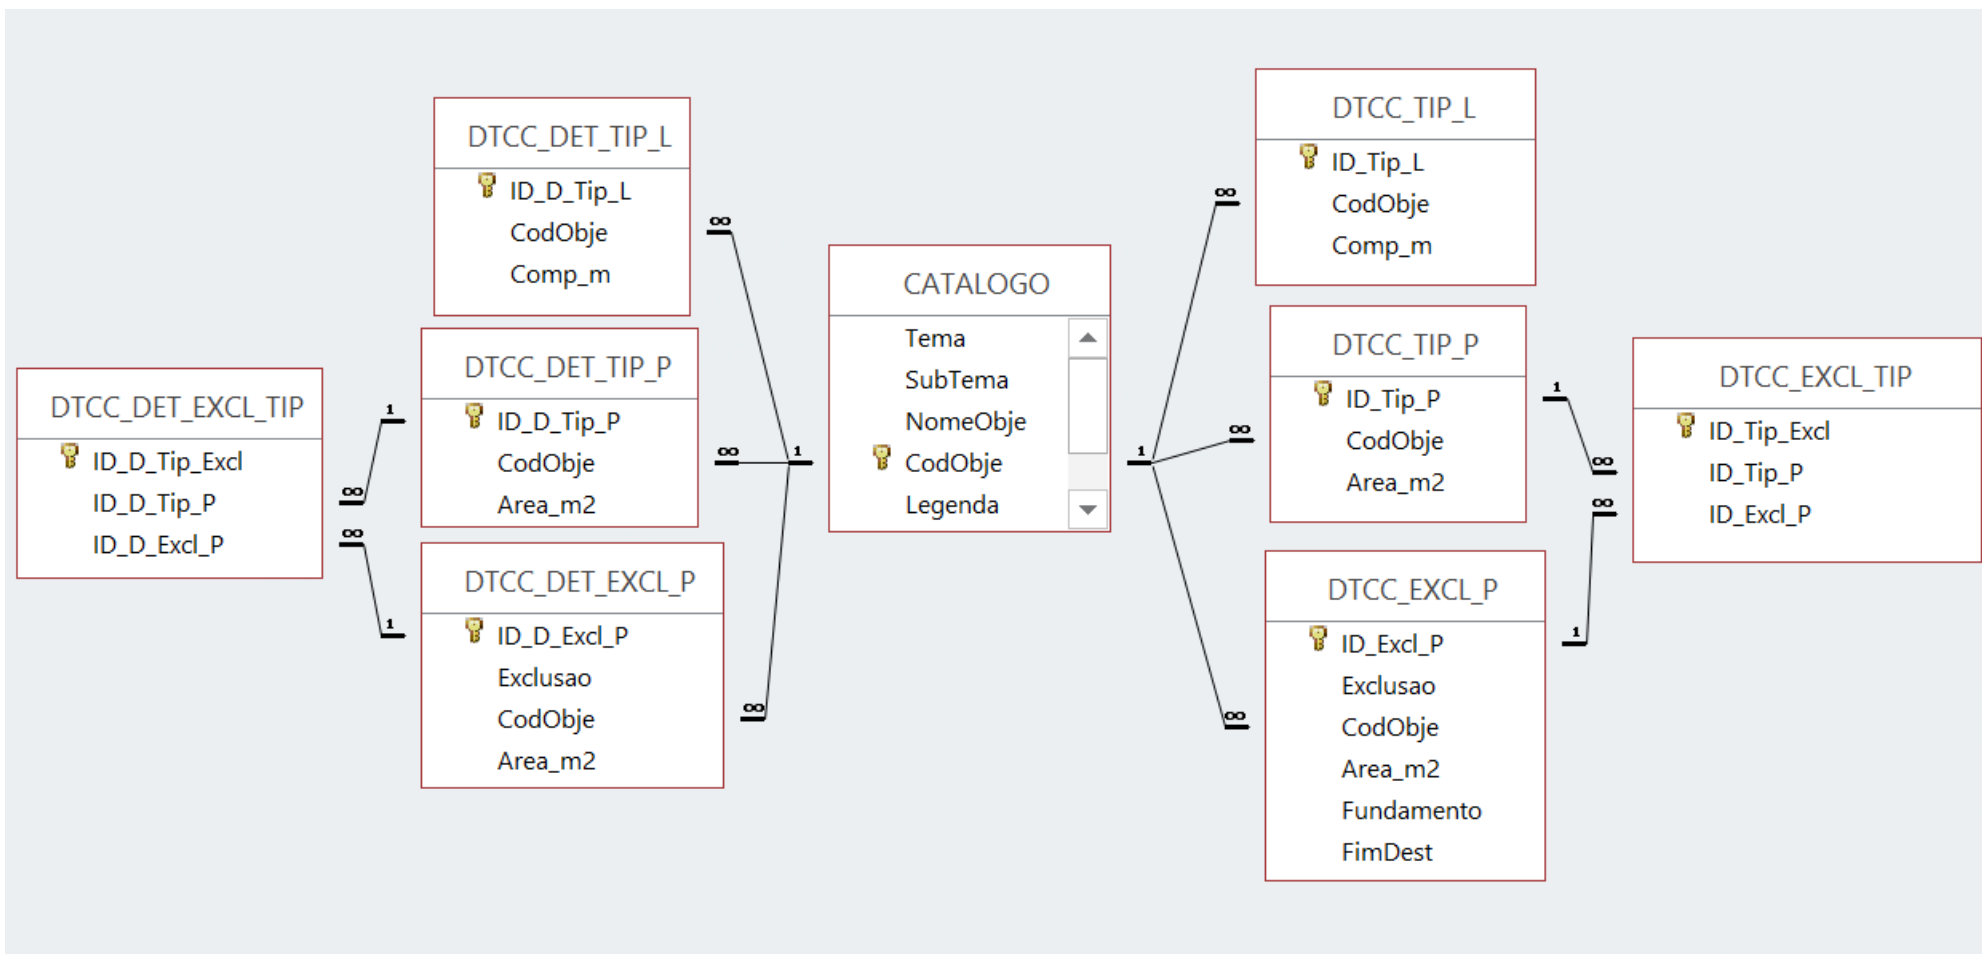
DTCC_DET_TIP_L
ID_D_Tip_L
CodObje
Comp_m

DTCC_DET_EXCL_TIP
ID_D_Tip_Excl
ID_D_Tip_P
ID_D_Excl_P

DTCC_DET_TIP_P
ID_D_Tip_P
CodObje
Area_m2

DTCC_DET_EXCL_P
ID_D_Excl_P
Exclusao
CodObje
Area_m2

CATALOGO
Tema
SubTema
NomeObje
CodObje
Legenda

DTCC_TIP_L
ID_Tip_L
CodObje
Comp_m

DTCC_TIP_P
ID_Tip_P
CodObje
Area_m2

DTCC_EXCL_TIP
ID_Tip_Excl
ID_Tip_P
ID_Excl_P

DTCC_EXCL_P
ID_Excl_P
Exclusao
CodObje
Area_m2
Fundamento
FimDest

1 ∞ ∞ 1 ∞ ∞ 1 ∞ 1 ∞ ∞ ∞ 1 ∞ ∞ 1